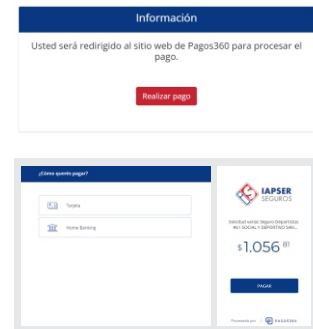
Información

Usted será redirigido al sitio web de Pagos360 para procesar el pago.

Realizar pago

¿Cómo querés pagar?

Tarjeta

Home Banking

IAPSER SEGUROS

Solicitud varias Seguro Deportista #61 SOCIAL Y DEPORTIVO SAN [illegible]

$1.056 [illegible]

PAGAR

Procesado por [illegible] PAGOS360